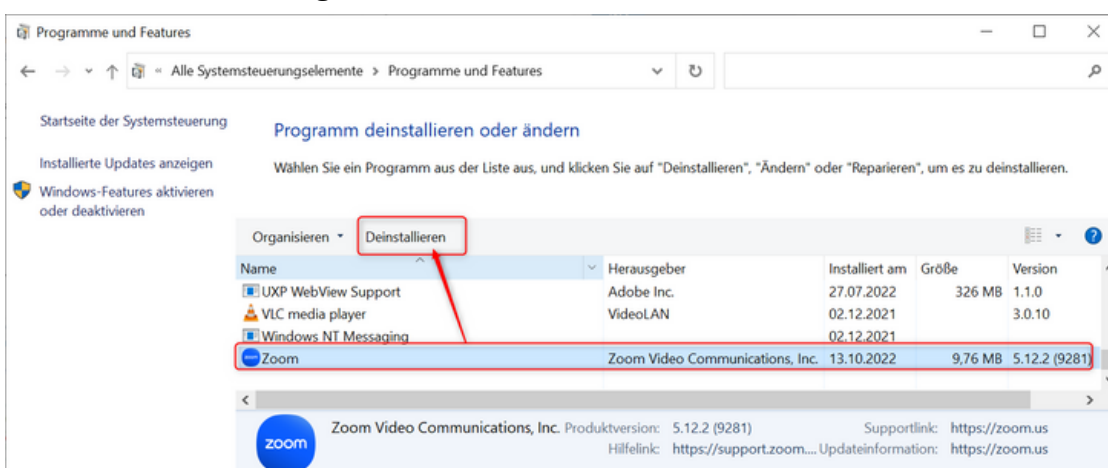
Programme und Features

« Alle Systemsteuerungselemente > Programme und Features

Startseite der Systemsteuerung

Installierte Updates anzeigen

Windows-Features aktivieren oder deaktivieren

Programm deinstallieren oder ändern

Wählen Sie ein Programm aus der Liste aus, und klicken Sie auf "Deinstallieren", "Ändern" oder "Reparieren", um es zu deinstallieren.

Organisieren ▾ Deinstallieren

| Name | Herausgeber | Installiert am | Größe | Version |
|---|---|---|---|---|
| UXP WebView Support | Adobe Inc. | 27.07.2022 | 326 MB | 1.1.0 |
| VLC media player | VideoLAN | 02.12.2021 | | 3.0.10 |
| Windows NT Messaging | | 02.12.2021 | | |
| Zoom | Zoom Video Communications, Inc. | 13.10.2022 | 9,76 MB | 5.12.2 (9281) |

zoom

Zoom Video Communications, Inc. Produktversion: 5.12.2 (9281) Supportlink: https://zoom.us
Hilfelink: https://support.zoom.... Updateinformation: https://zoom.us